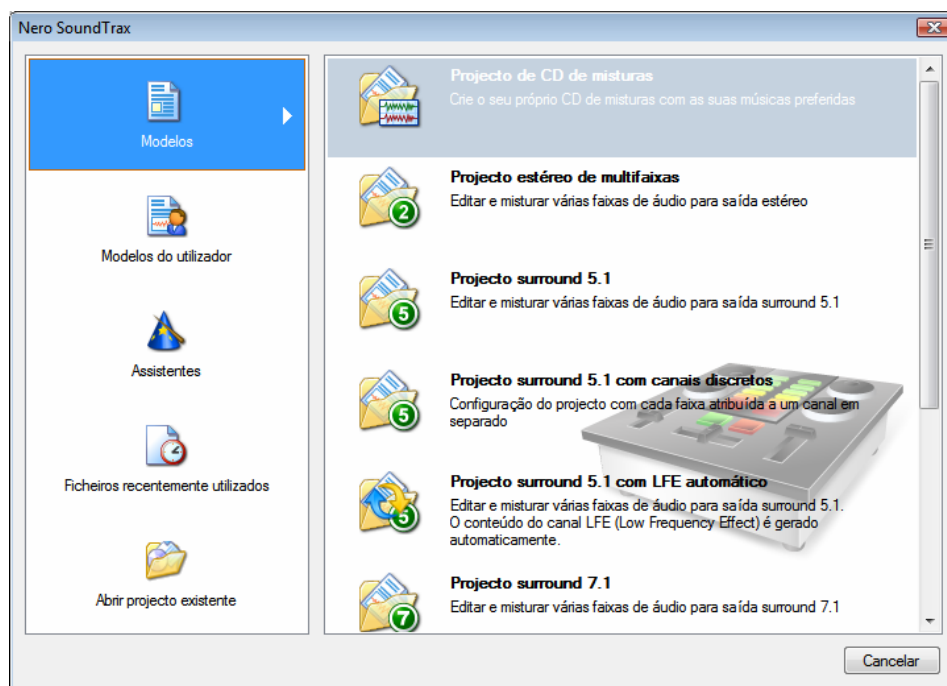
Nero SoundTrax

Modelos

Modelos do utilizador

Assistentes

Ficheiros recentemente utilizados

Abrir projecto existente

Projecto de CD de misturas
Crie o seu próprio CD de misturas com as suas músicas preferidas

Projecto estéreo de multifaixas
Editar e misturar várias faixas de áudio para saída estéreo

Projecto surround 5.1
Editar e misturar várias faixas de áudio para saída surround 5.1

Projecto surround 5.1 com canais discretos
Configuração do projecto com cada faixa atribuída a um canal em separado

Projecto surround 5.1 com LFE automático
Editar e misturar várias faixas de áudio para saída surround 5.1. O conteúdo do canal LFE (Low Frequency Effect) é gerado automaticamente.

Projecto surround 7.1
Editar e misturar várias faixas de áudio para saída surround 7.1

Cancelar